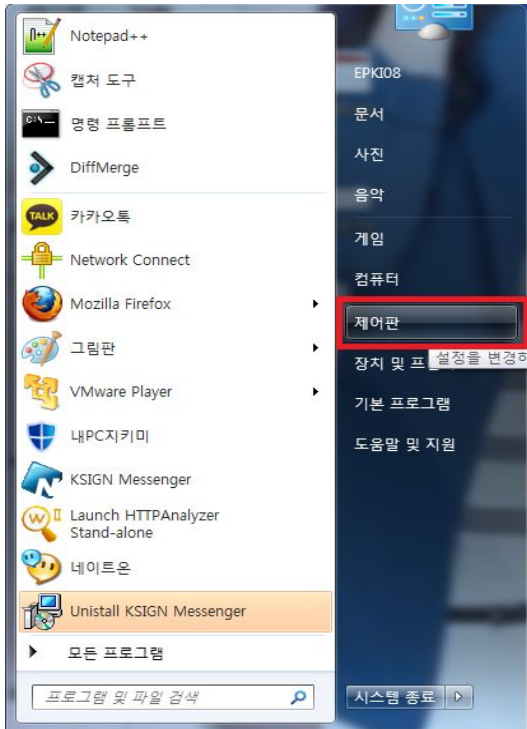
Notepad++
캡처 도구
명령 프롬프트
DiffMerge
카카오톡
Network Connect
Mozilla Firefox
그림판
VMware Player
내PC지키미
KSIGN Messenger
Launch HTTPAnalyzer Stand-alone
네이트온
Unistall KSIGN Messenger
모든 프로그램
프로그램 및 파일 검색

EPKI08
문서
사진
음악
게임
컴퓨터
제어판
장치 및 프
설정을 변경하
기본 프로그램
도움말 및 지원
시스템 종료